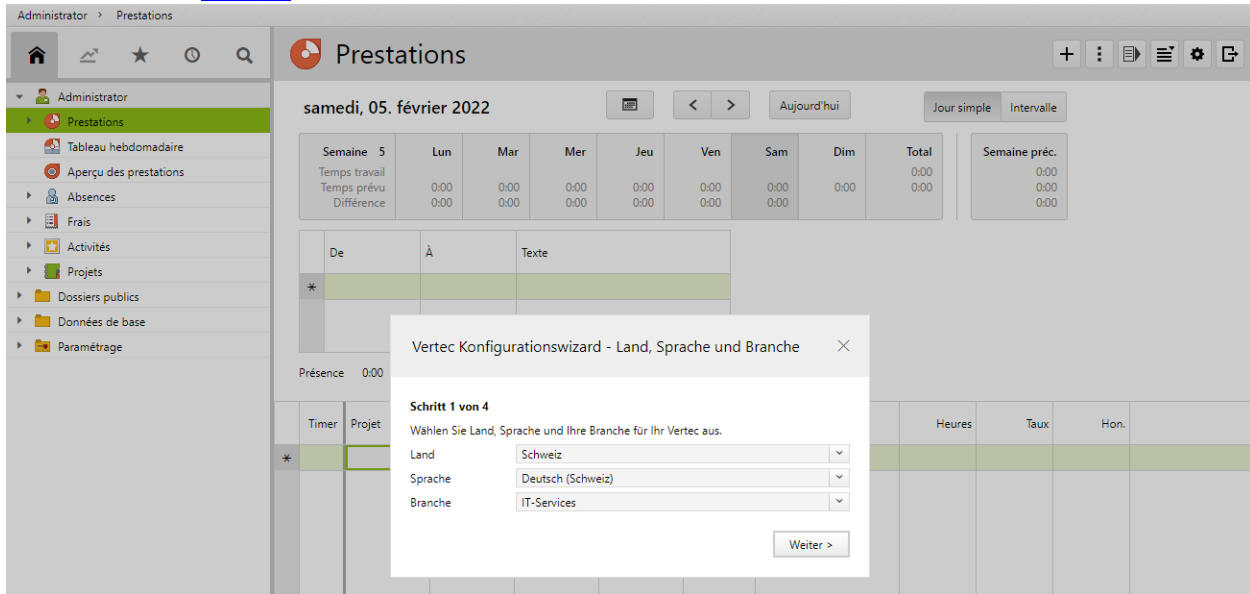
Administrator › Prestations

Administrator
Prestations
Tableau hebdomadaire
Aperçu des prestations
Absences
Frais
Activités
Projets
Dossiers publics
Données de base
Paramétrage

Prestations

samedi, 05. février 2022

Aujourd'hui

Jour simple | Intervalle

| Semaine 5 | Lun | Mar | Mer | Jeu | Ven | Sam | Dim | Total |
|---|---|---|---|---|---|---|---|---|
| Temps travail | | | | | | | | 0:00 |
| Temps prévu | 0:00 | 0:00 | 0:00 | 0:00 | 0:00 | 0:00 | 0:00 | 0:00 |
| Différence | 0:00 | 0:00 | 0:00 | 0:00 | 0:00 | 0:00 | | |

| Semaine préc. |
|---|
| 0:00 |
| 0:00 |
| 0:00 |

| | De | À | Texte |
|---|---|---|---|
| * | | | |

Présence 0:00

| | Timer | Projet | Heures | Taux | Hon. |
|---|---|---|---|---|---|
| * | | | | | |

Vertec Konfigurationswizard - Land, Sprache und Branche

Schritt 1 von 4
Wählen Sie Land, Sprache und Ihre Branche für Ihr Vertec aus.
Land Schweiz
Sprache Deutsch (Schweiz)
Branche IT-Services

Weiter >